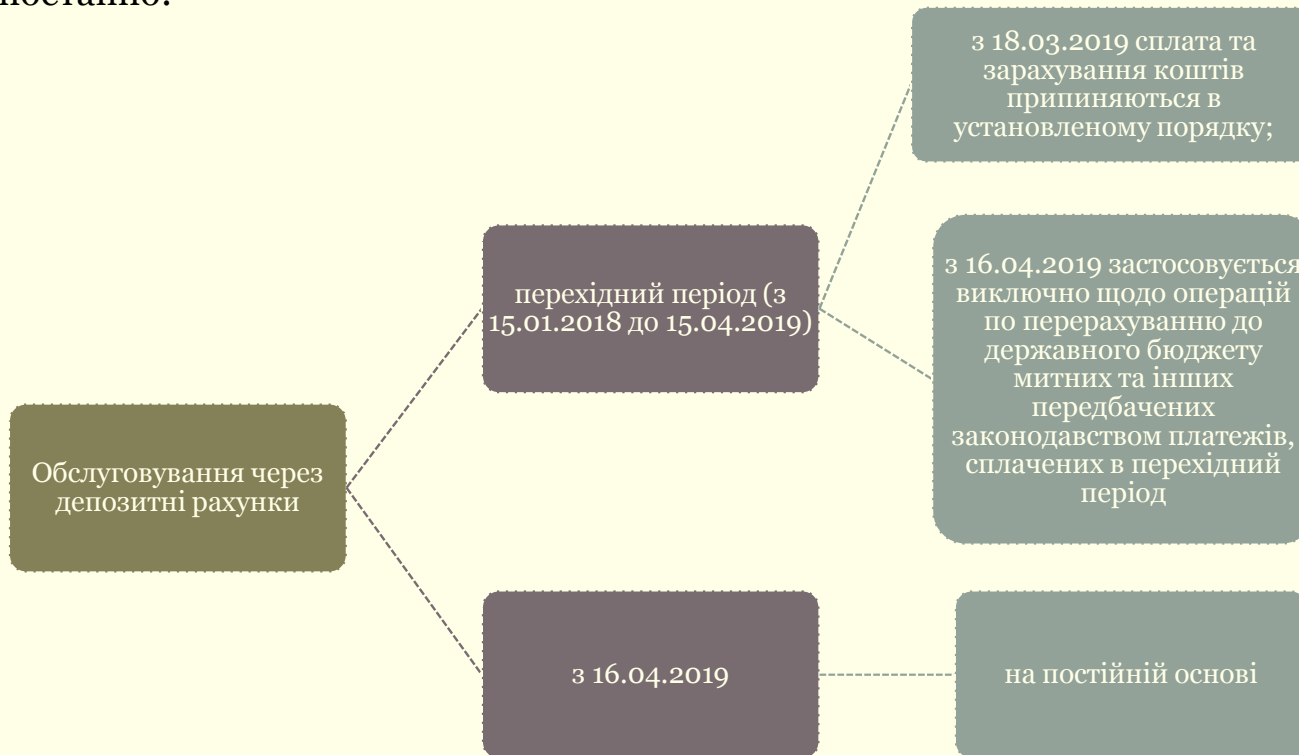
постійно.

Обслуговування через депозитні рахунки

перехідний період (з 15.01.2018 до 15.04.2019)

з 18.03.2019 сплата та зарахування коштів припиняються в установленому порядку;

з 16.04.2019 застосовується виключно щодо операцій по перерахуванню до державного бюджету митних та інших передбачених законодавством платежів, сплачених в перехідний період

з 16.04.2019

на постійній основі